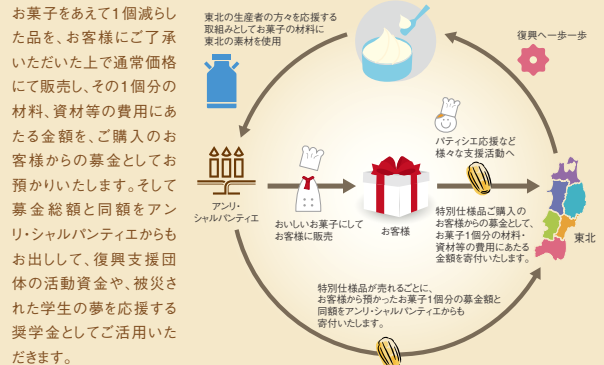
お菓子をあえて1個減らした品を、お客様にご了承いただいた上で通常価格にて販売し、その1個分の材料、資材等の費用にあたる金額を、ご購入のお客様からの募金としてお預かりいたします。そして募金総額と同額をアンリ・シャルパンティエからもお出しして、復興支援団体の活動資金や、被災された学生の夢を応援する奨学金としてご活用いただきます。

東北の生産者の方々を応援する取組みとしてお菓子の材料に東北の素材を使用

復興へ一歩一歩

パティシエ応援など様々な支援活動へ

アンリ・シャルパンティエ

おいしいお菓子にしてお客様に販売

お客様

特別仕様品ご購入のお客様からの募金として、お菓子1個分の材料・資材等の費用にあたる金額を寄付いたします。

東北

特別仕様品が売れるごとに、お客様から預かったお菓子1個分の募金額と同額をアンリ・シャルパンティエからも寄付いたします。